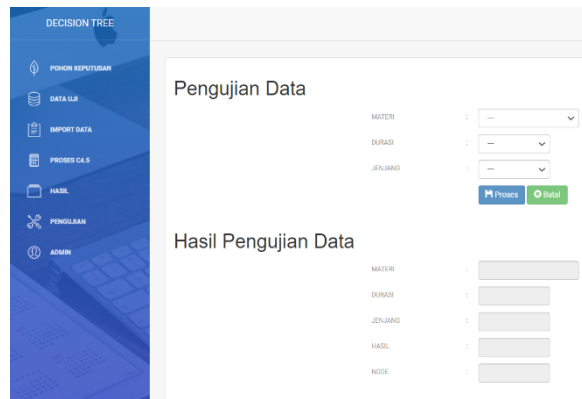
DECISION TREE

POHON KEPUTUSAN

DATA UJI

IMPORT DATA

PROSES C4.5

HASIL

PENGUJIAN

ADMIN

Pengujian Data

MATERI : --

DURASI : --

JENJANG : --

Proses Batal

Hasil Pengujian Data

MATERI :

DURASI :

JENJANG :

HASIL :

NODE :